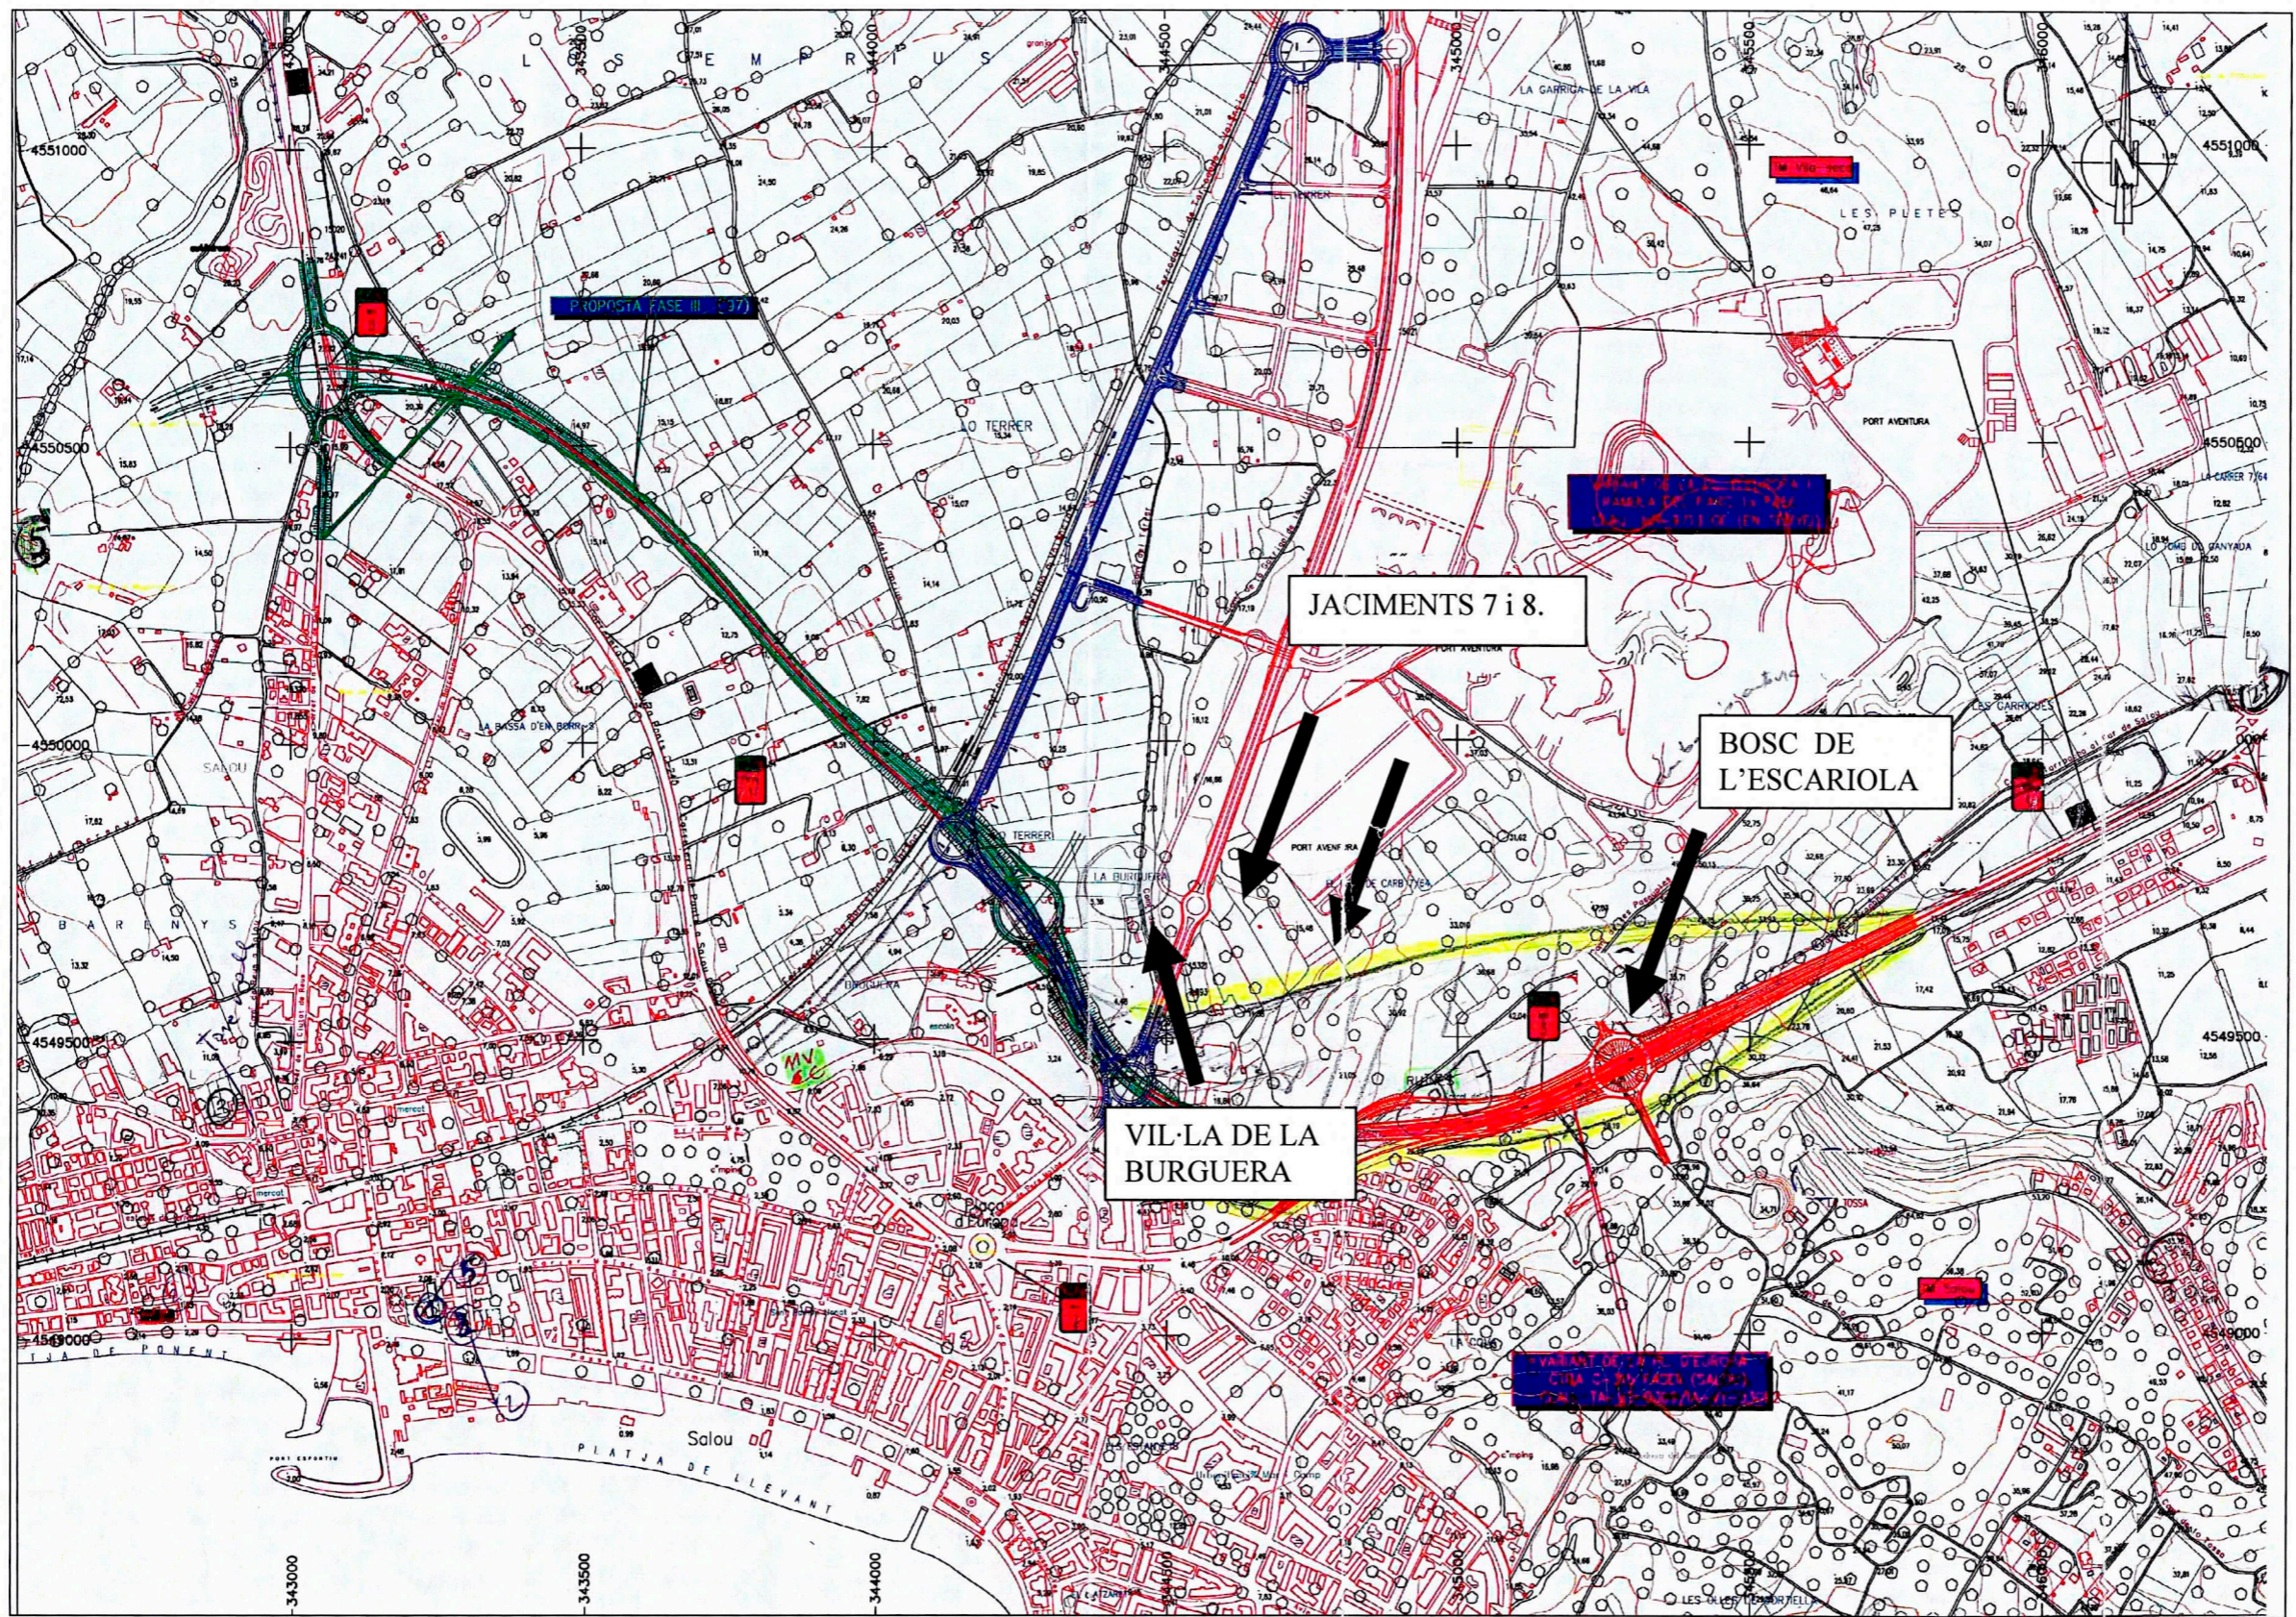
L E S E M P R I U S

4551000

4551000

LA GARRIGA DE LA VILA

LES PLETES

PROPOSTA FASE III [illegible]

LO TERRER

PORT AVENTURA

4550500

4550500

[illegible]

JACIMENTS 7 i 8.

LA BASSA D'EN BORR

4550000

SALOU

BOSC DE L'ESCARIOLA

PORT AVENTURA

LA BURGUERA

B A R L Y S

4549500

4549500

VIL·LA DE LA BURGUERA

Salou

PLATJA DE LLEVANT

PLATJA DE PONENT

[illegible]

-343000

-343500

-344000

-344500

-345000

-345500

-346000